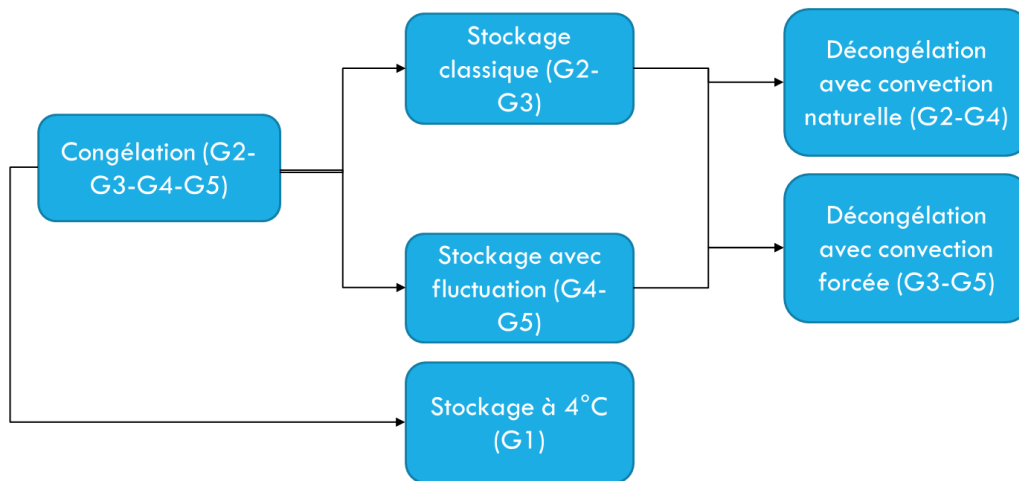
Congélation (G2-G3-G4-G5)

Stockage classique (G2-G3)

Stockage avec fluctuation (G4-G5)

Stockage à 4°C (G1)

Décongélation avec convection naturelle (G2-G4)

Décongélation avec convection forcée (G3-G5)